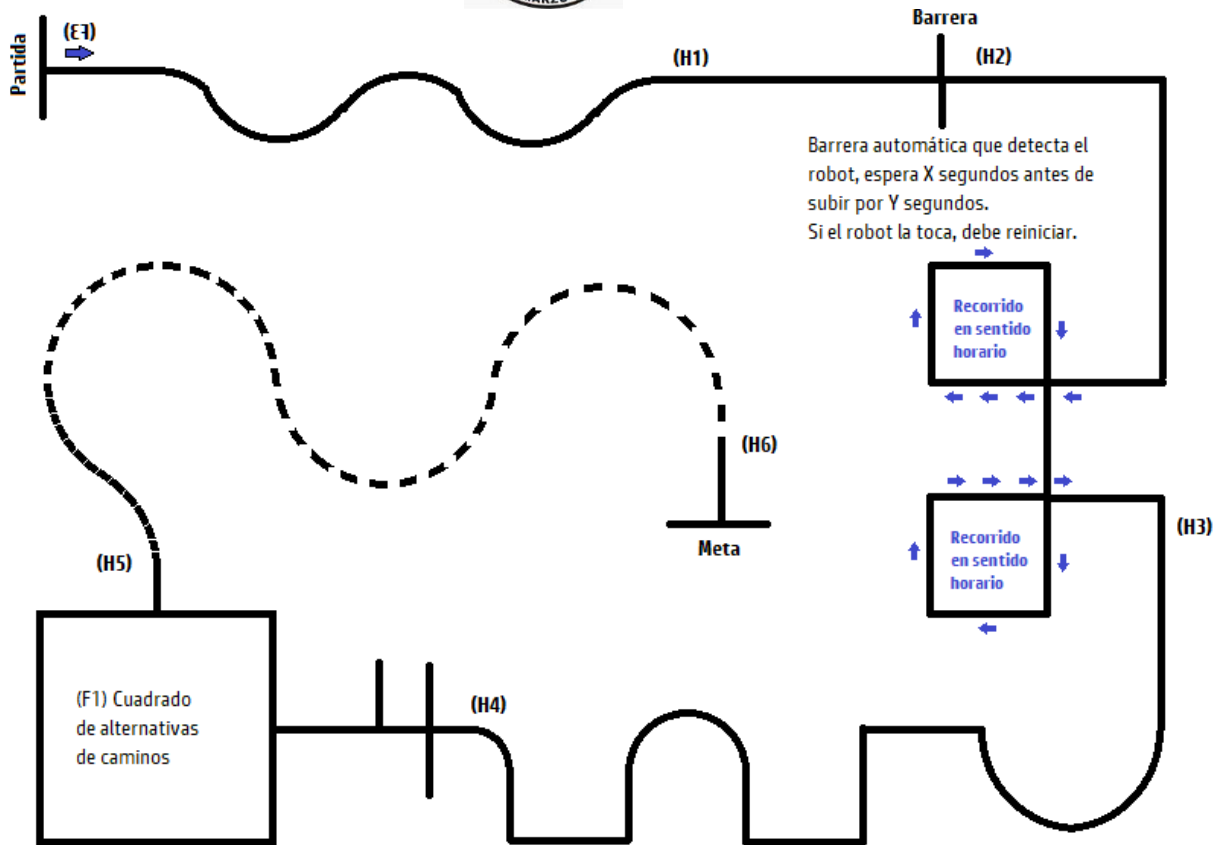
Partida

(E1)

(H1)

Barrera

(H2)

Barrera automática que detecta el robot, espera X segundos antes de subir por Y segundos.
Si el robot la toca, debe reiniciar.

Recorrido en sentido horario

Recorrido en sentido horario

(H3)

(H6)

Meta

(H5)

(F1) Cuadrado de alternativas de caminos

(H4)